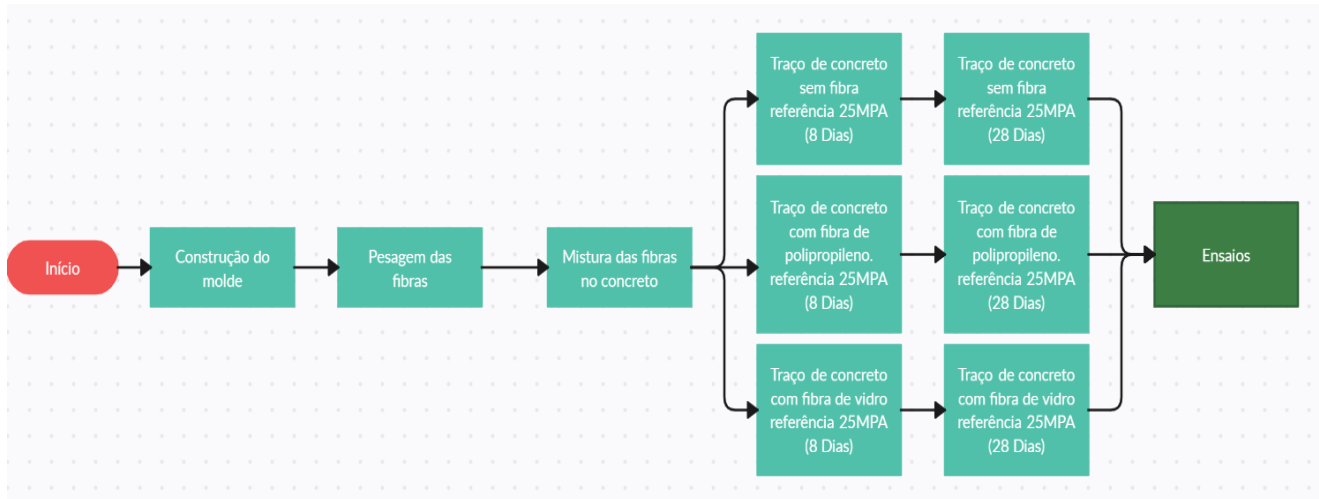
Início

Construção do molde

Pesagem das fibras

Mistura das fibras no concreto

Traço de concreto sem fibra referência 25MPA (8 Dias)

Traço de concreto sem fibra referência 25MPA (28 Dias)

Traço de concreto com fibra de polipropileno. referência 25MPA (8 Dias)

Traço de concreto com fibra de polipropileno. referência 25MPA (28 Dias)

Traço de concreto com fibra de vidro referência 25MPA (8 Dias)

Traço de concreto com fibra de vidro referência 25MPA (28 Dias)

Ensaios